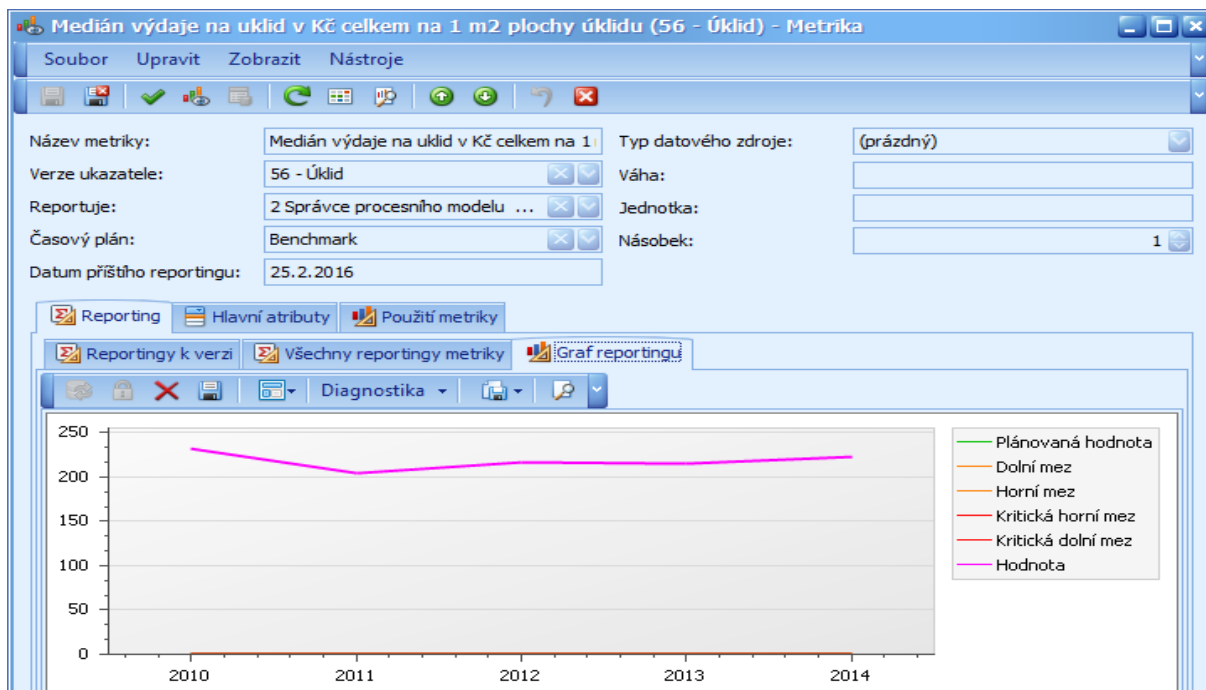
Medián výdaje na uklid v Kč celkem na 1 m2 plochy úklidu (56 - Úklid) - Metrika

Soubor Upravit Zobrazit Nástroje

Název metriky: Medián výdaje na uklid v Kč celkem na 1
Verze ukazatele: 56 - Úklid
Reportuje: 2 Správce procesního modelu ...
Časový plán: Benchmark
Datum příštího reportingu: 25.2.2016

Typ datového zdroje: (prázdný)
Váha:
Jednotka:
Násobek: 1

Reporting | Hlavní atributy | Použití metriky

Reportingy k verzi | Všechny reportingy metriky | Graf reportingu

Diagnostika

| 250 |
| 200 |
| 150 |
| 100 |
| 50 |
| 0 |

2010 2011 2012 2013 2014

Plánovaná hodnota
Dolní mez
Horní mez
Kritická horní mez
Kritická dolní mez
Hodnota